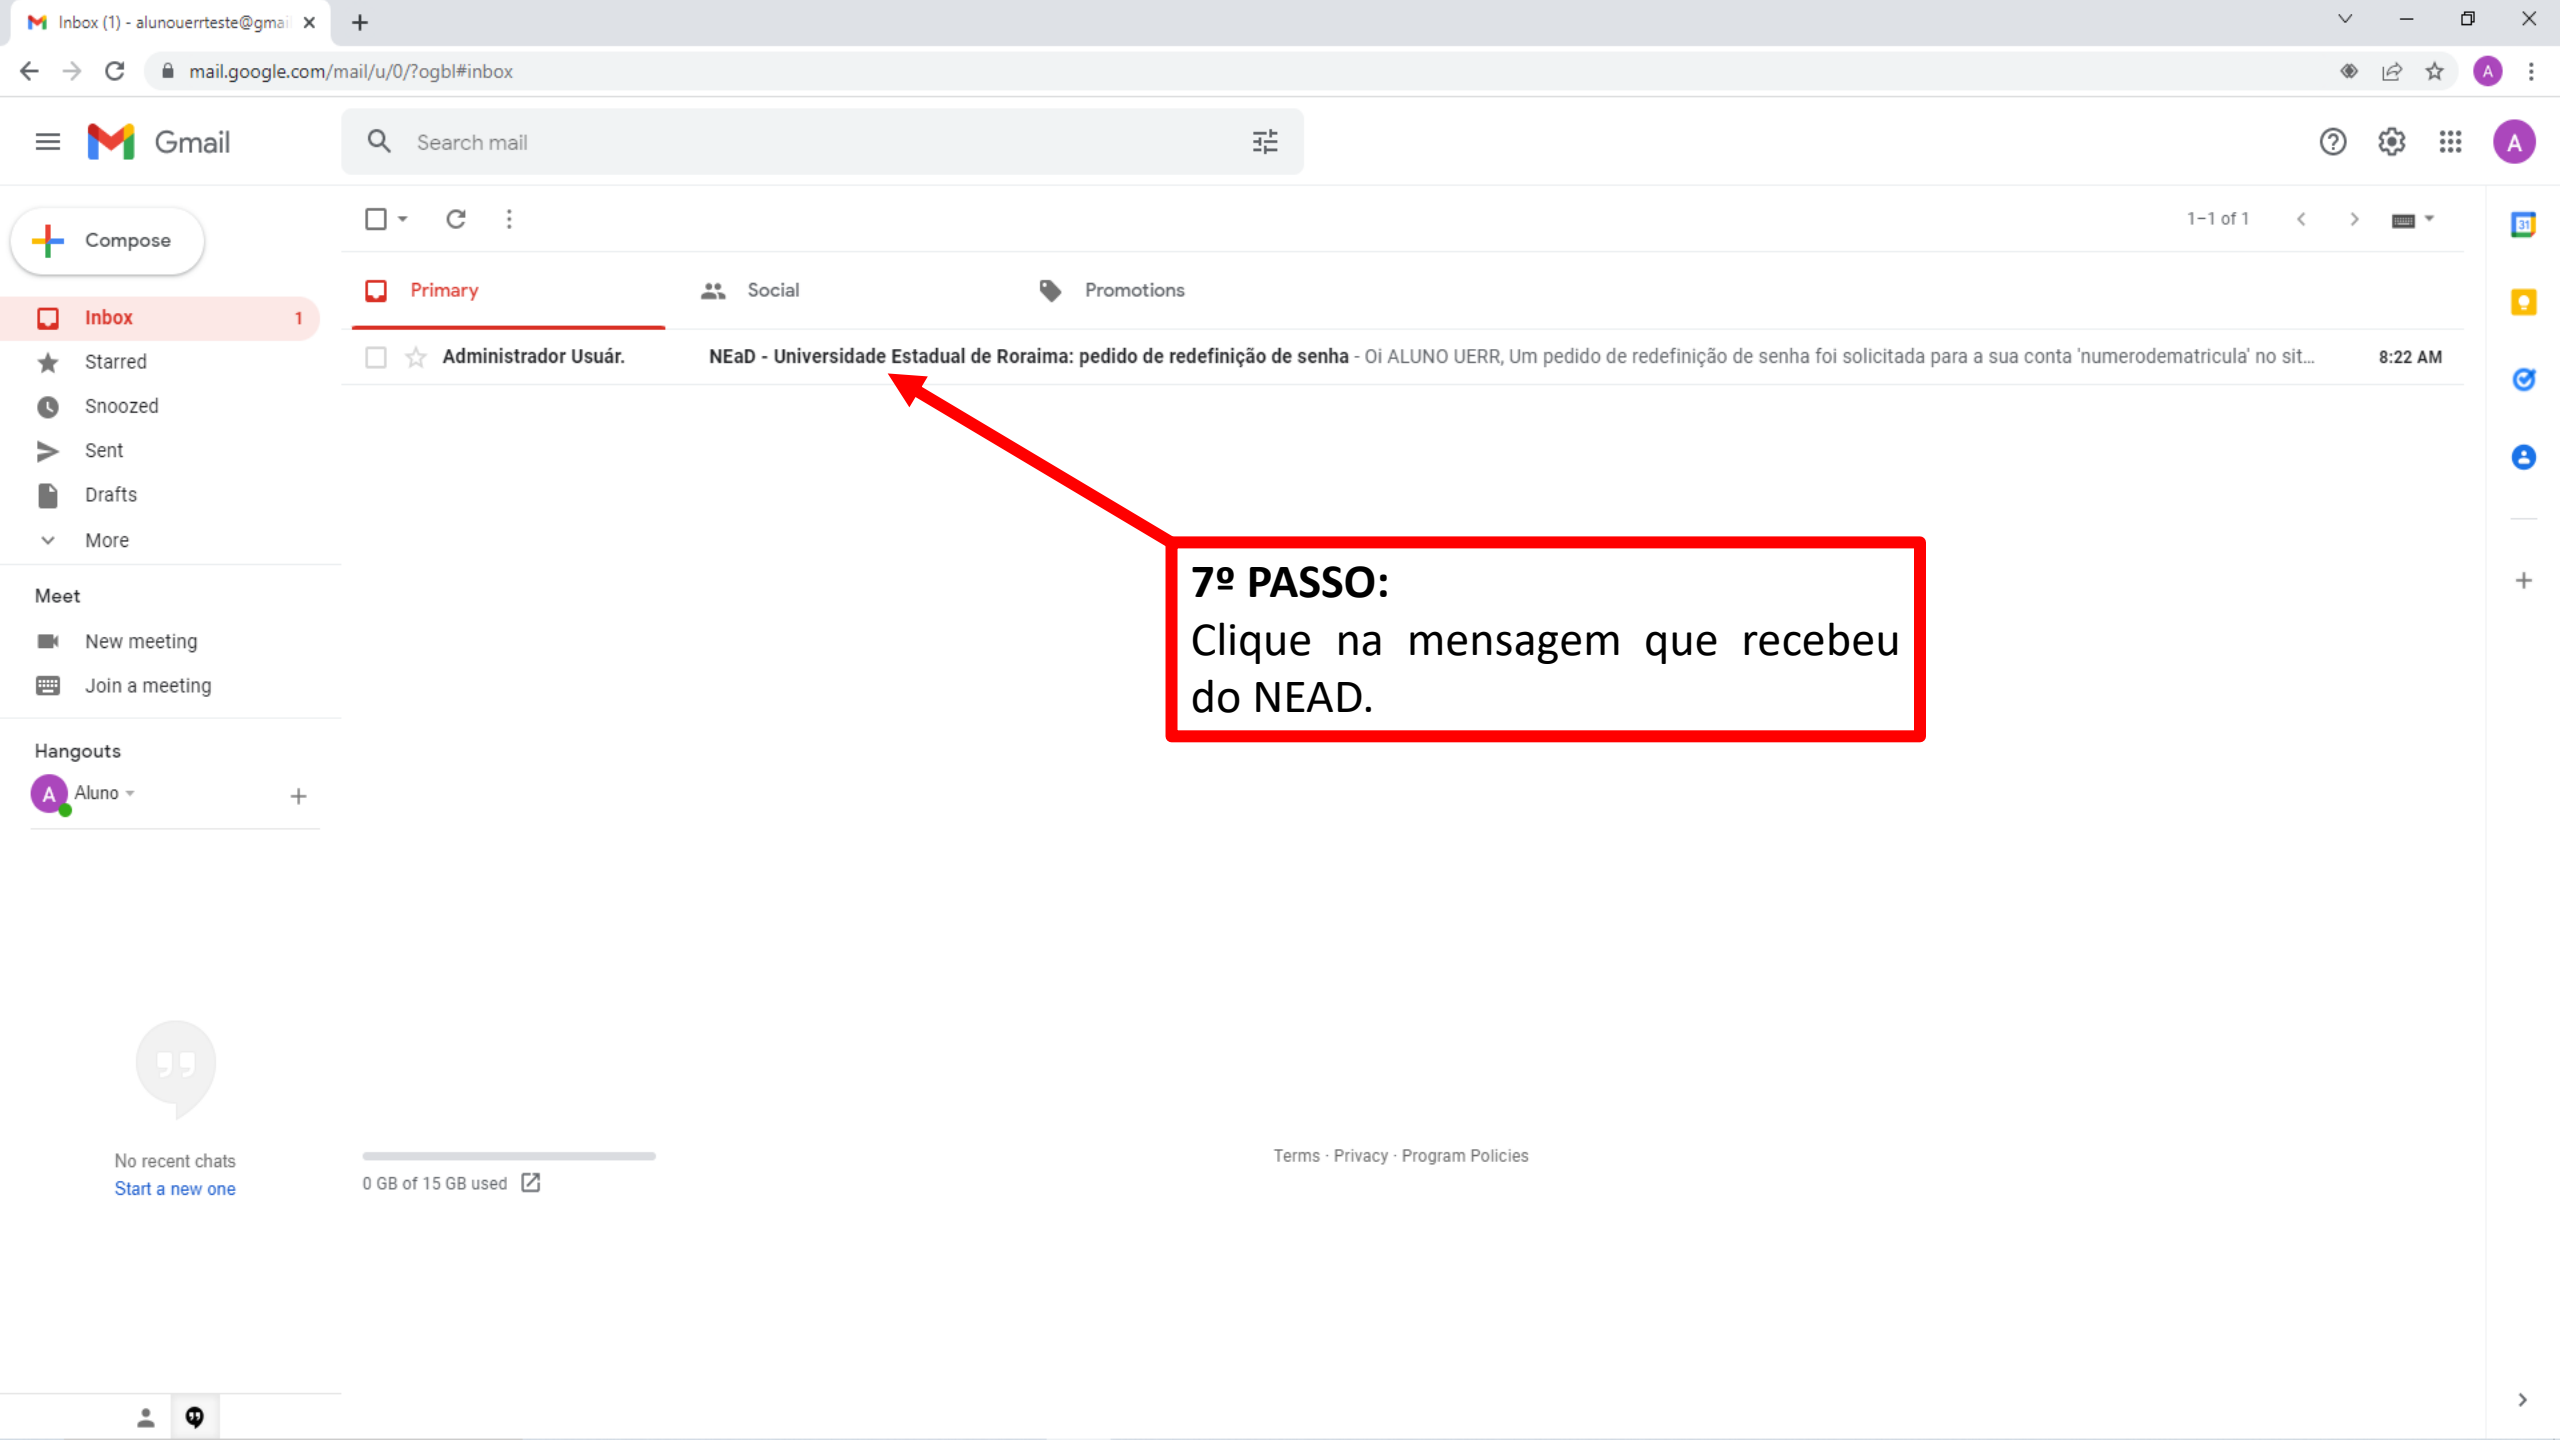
Inbox (1) - alunouerrteste@gmai

mail.google.com/mail/u/0/?ogbl#inbox

Gmail

Search mail

Compose

Inbox 1

Starred

Snoozed

Sent

Drafts

More

Meet

New meeting

Join a meeting

Hangouts

Aluno

No recent chats
Start a new one

1–1 of 1

Primary

Social

Promotions

Administrador Usuár. NEaD - Universidade Estadual de Roraima: pedido de redefinição de senha - Oi ALUNO UERR, Um pedido de redefinição de senha foi solicitada para a sua conta 'numerodematricula' no sit... 8:22 AM

7º PASSO:
Clique na mensagem que recebeu do NEAD.

0 GB of 15 GB used

Terms · Privacy · Program Policies